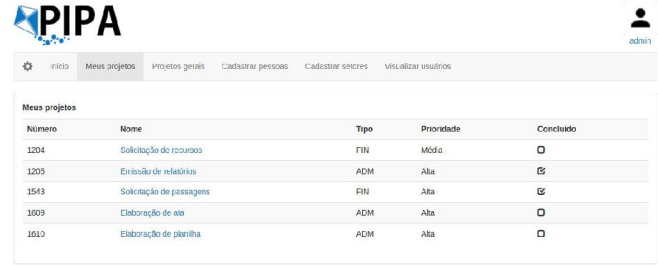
PIPA

admin

Início | Meus projetos | Projetos gerais | Cadastrar pessoas | Cadastrar setores | Visualizar usuários

Meus projetos

| Número | Nome | Tipo | Prioridade | Concluído |
|---|---|---|---|---|
| 1204 | Solicitação de recursos | FIN | Média | ☐ |
| 1205 | Emissão de relatórios | ADM | Alta | ☑ |
| 1543 | Solicitação de passagens | FIN | Alta | ☑ |
| 1609 | Elaboração de ata | ADM | Alta | ☐ |
| 1610 | Elaboração de planilha | ADM | Alta | ☐ |